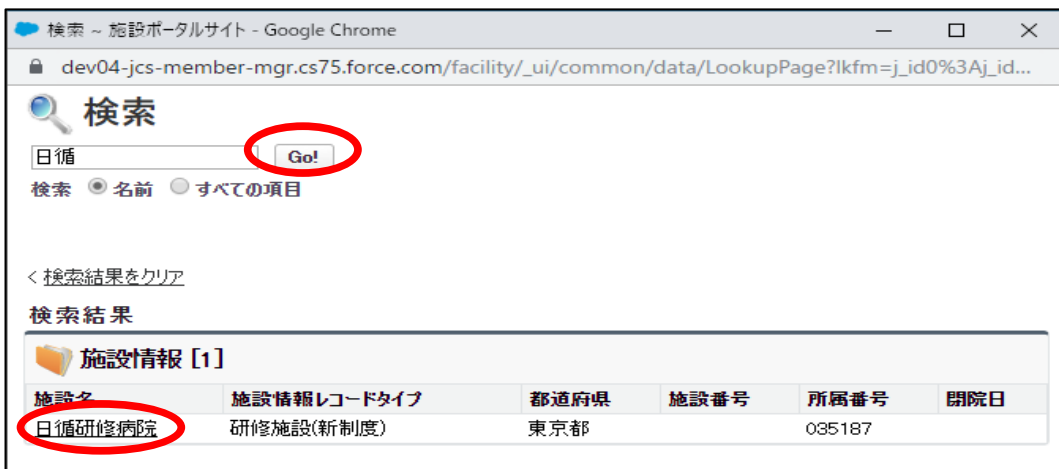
検索 ~ 施設ポータルサイト - Google Chrome

dev04-jcs-member-mgr.cs75.force.com/facility/_ui/common/data/LookupPage?lkfm=j_id0%3Aj_id...

検索

日循

Go!

検索 名前 すべての項目

< 検索結果をクリア

検索結果

施設情報 [1]

| 施設名 | 施設情報レコードタイプ | 都道府県 | 施設番号 | 所属番号 | 閉院日 |
|---|---|---|---|---|---|
| 日循研修病院 | 研修施設(新制度) | 東京都 | | 035187 | |